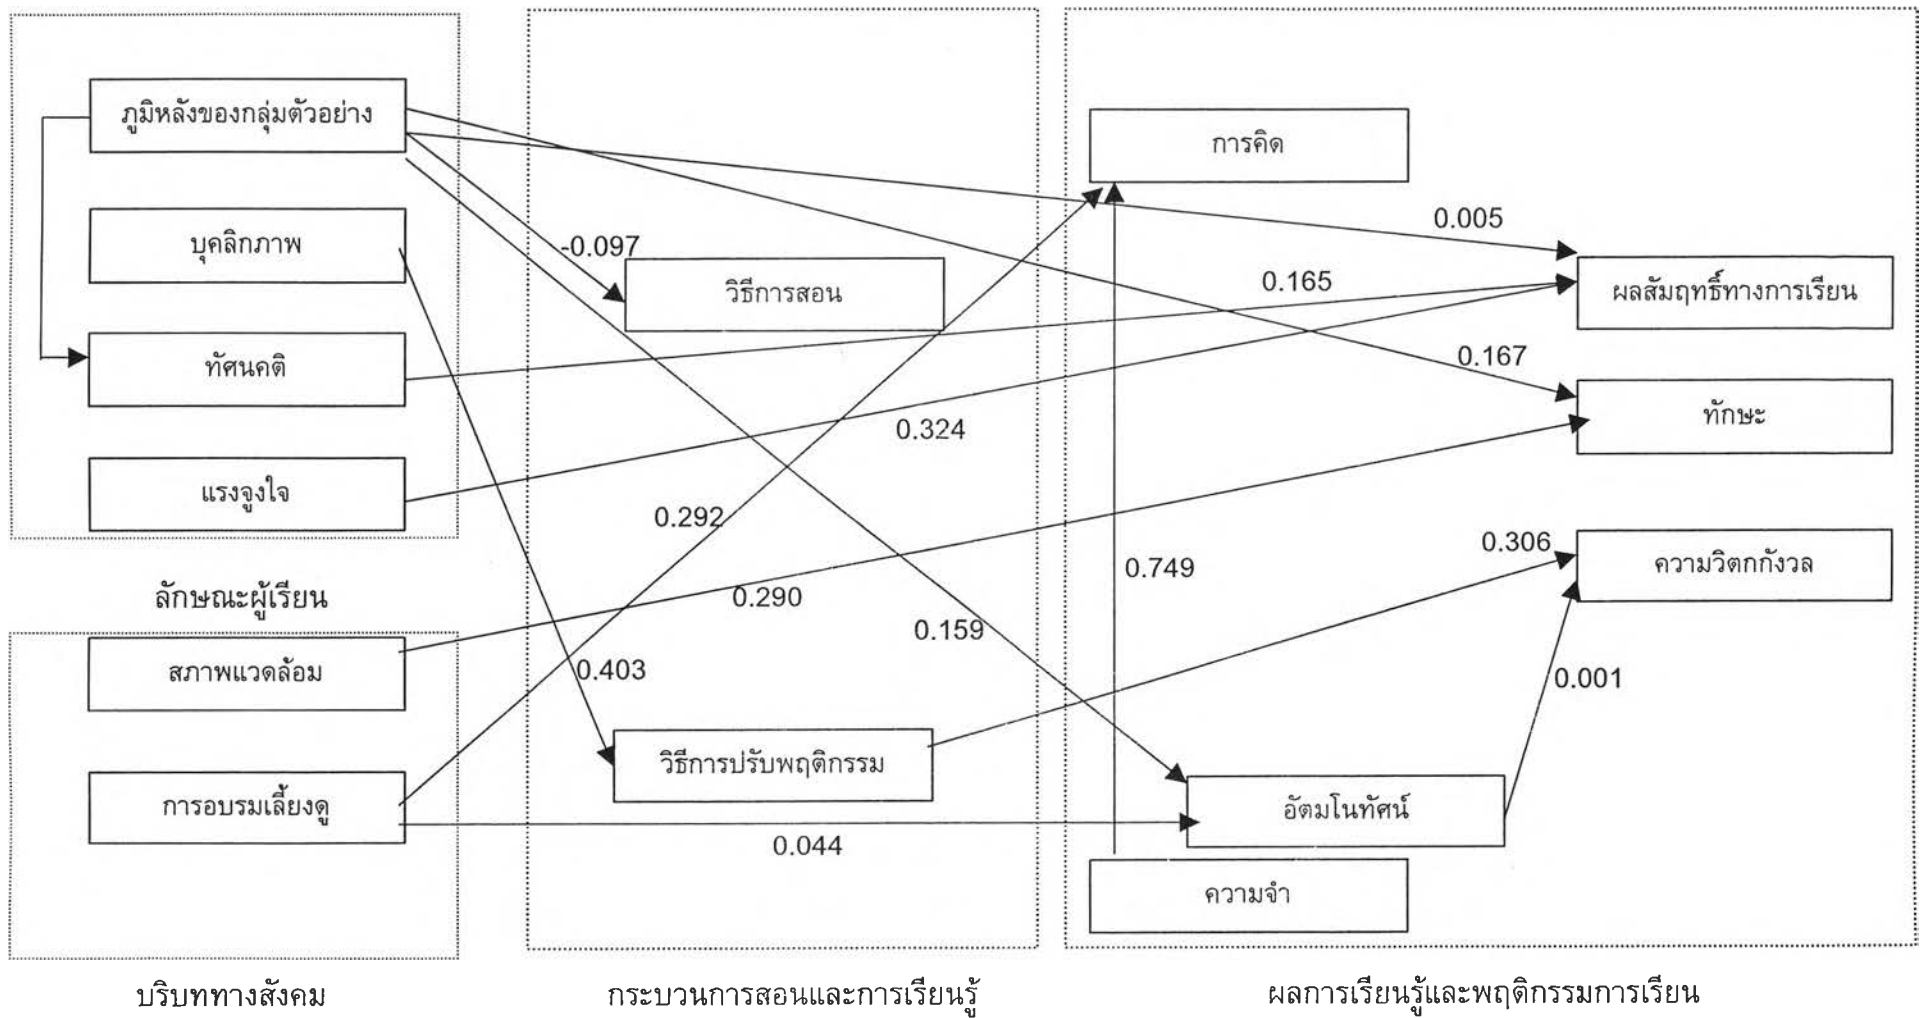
ภูมิหลังของกลุ่มตัวอย่าง

บุคลิกภาพ

ทัศนคติ

แรงจูงใจ

ลักษณะผู้เรียน

สภาพแวดล้อม

การอบรมเลี้ยงดู

บริบททางสังคม

-0.097

วิธีการสอน

0.292

0.403

วิธีการปรับพฤติกรรม

0.044

กระบวนการสอนและการเรียนรู้

การคิด

0.005

0.165

ผลสัมฤทธิ์ทางการเรียน

0.167

ทักษะ

0.324

0.306

ความวิตกกังวล

0.749

0.290

0.159

0.001

อัตมโนทัศน์

ความจำ

ผลการเรียนรู้และพฤติกรรมการเรียน